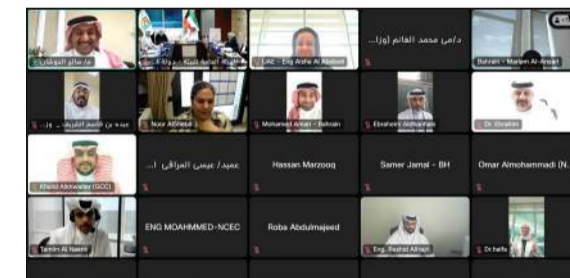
م. صالح الموشكي

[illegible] الأمانة العامة - دولة الكويت

UAE - Eng Aisha Al Abdooli

د/منى محمد الغانم (وزا...

Bahrain - Mariam Al-Ansari

عبده بن قاسم الشريف - وز...

Noor AlSheikh

Mohamed Aman - Bahrain

Ebrahim Alshamsi

Dr. Ebrahim

Khalid Alshwaiter (GCC)

عميد/ عيسى العراقي ا...

Hassan Marzooq

Samer Jamal - BH

Omar Almohammadi (N...

Tamim Al Naemi

ENG MOHAMMED-NCEC

Roba Abdulmajeed

Eng. Rashid Alhajri

Dr hafiz